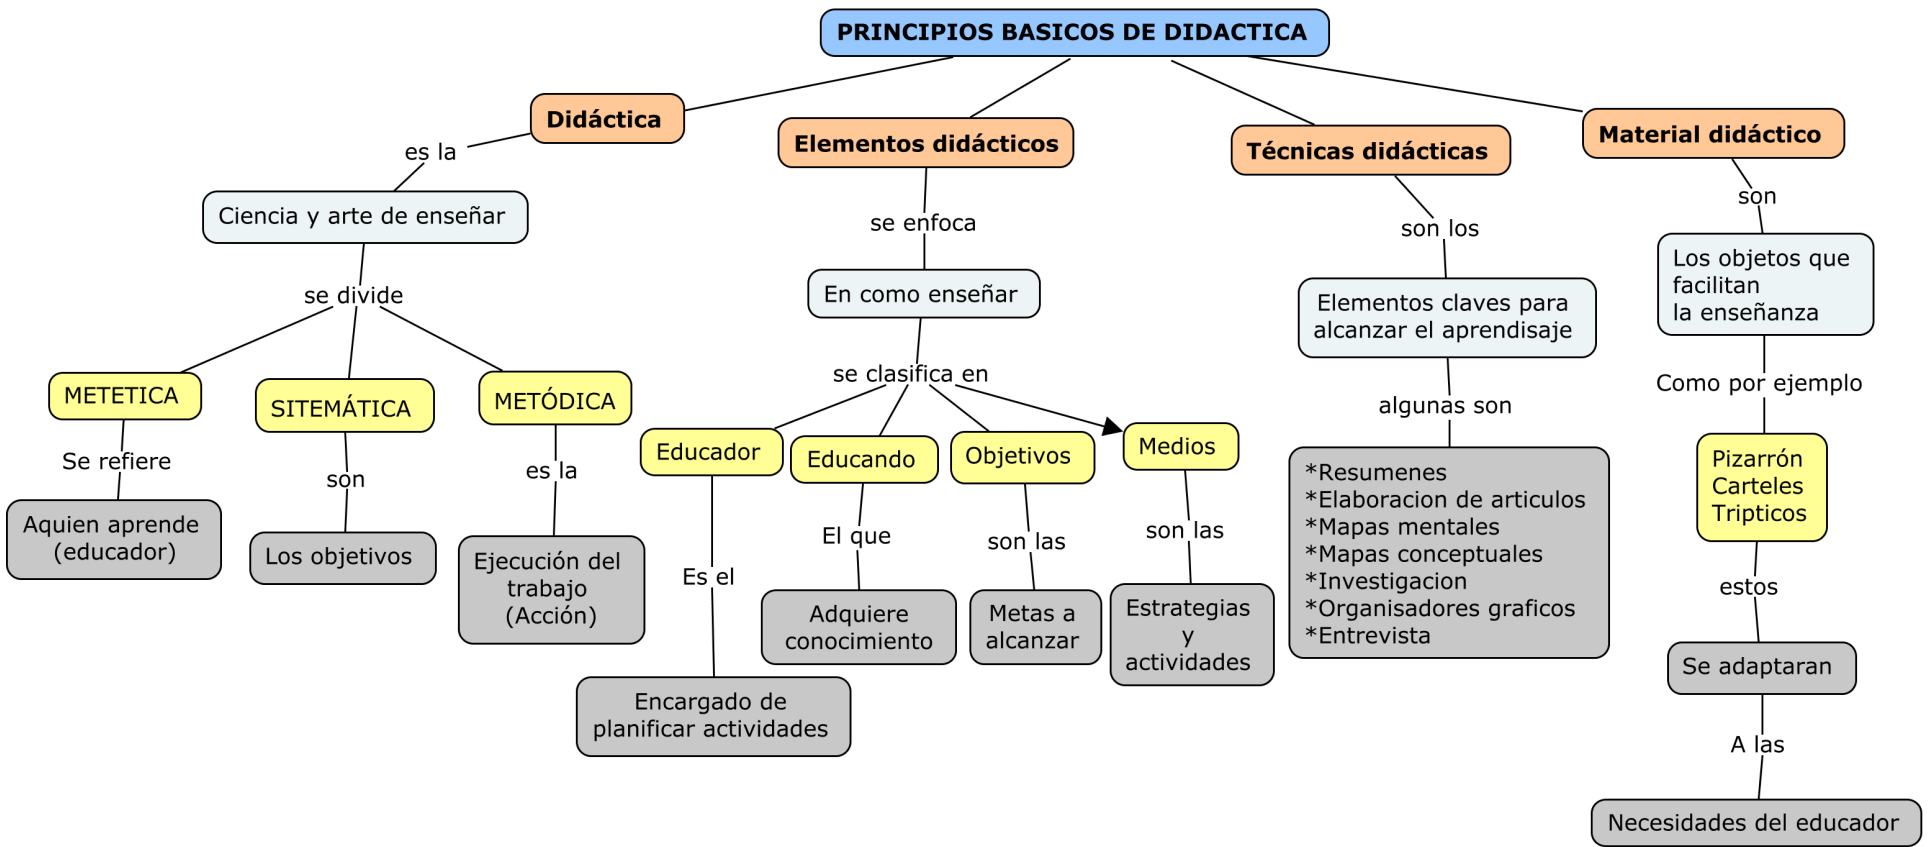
PRINCIPIOS BASICOS DE DIDACTICA

Didáctica

es la

Ciencia y arte de enseñar

se divide

METETICA

Se refiere

Aquien aprende (educador)

SITEMÁTICA

son

Los objetivos

METÓDICA

es la

Ejecución del trabajo (Acción)

Elementos didácticos

se enfoca

En como enseñar

se clasifica en

Educador

Es el

Encargado de planificar actividades

Educando

El que

Adquiere conocimiento

Objetivos

son las

Metas a alcanzar

Medios

son las

Estrategias y actividades

Técnicas didácticas

son los

Elementos claves para alcanzar el aprendisaje

algunas son

*Resumenes
*Elaboracion de articulos
*Mapas mentales
*Mapas conceptuales
*Investigacion
*Organisadores graficos
*Entrevista

Material didáctico

son

Los objetos que facilitan la enseñanza

Como por ejemplo

Pizarrón
Carteles
Tripticos

estos

Se adaptaran

A las

Necesidades del educador